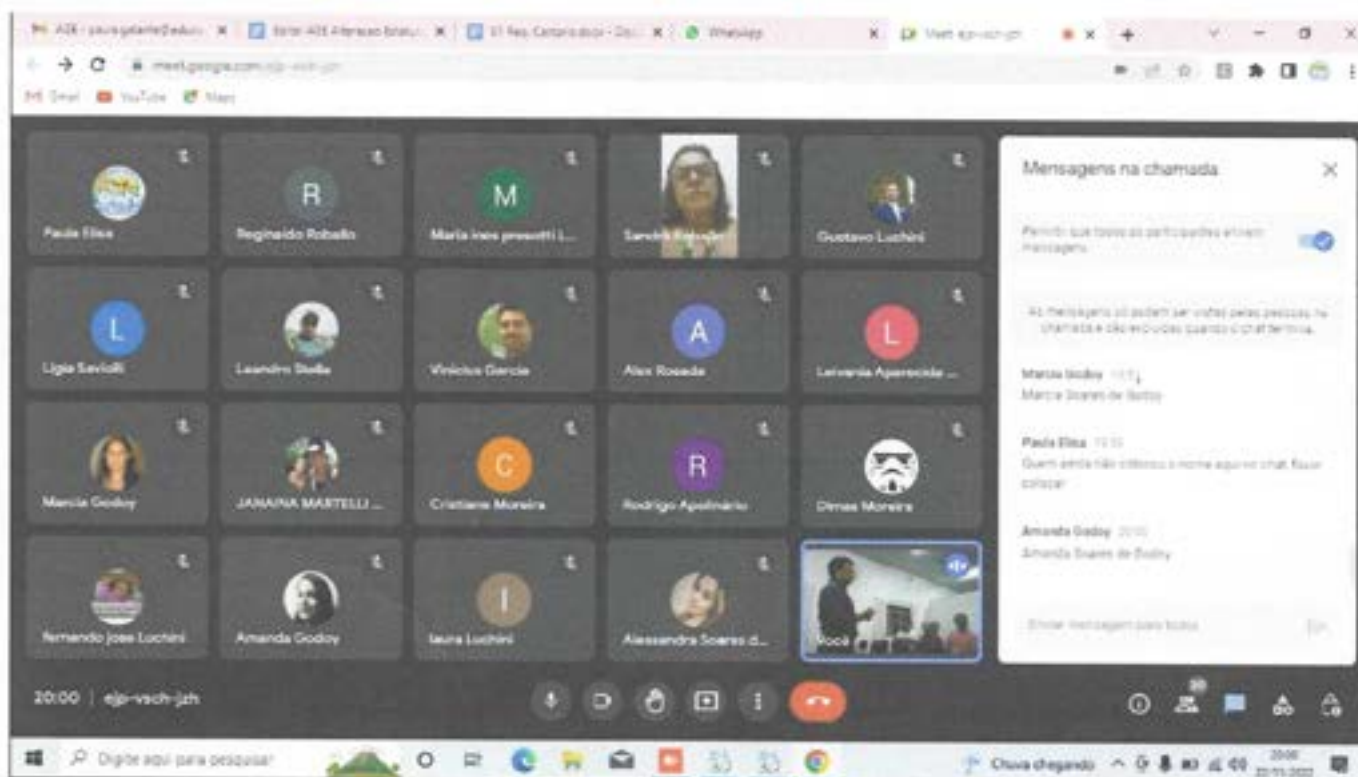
WhatsApp

Meet

meet.google.com/ejp-vsch-jzh

Gmail YouTube Maps

Paula Elisa

Reginaldo Robello

Maria ines presotti l...

Sandra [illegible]

Gustavo Luchini

Ligia Saviolli

Leandro Stella

Vinicius Garcia

Alex Rosada

Leivania Aparecida ...

Marcia Godoy

JANAINA MARTELLI ...

Cristiane Moreira

Rodrigo Apolinário

Dimas Moreira

fernando jose Luchini

Amanda Godoy

laura Luchini

Alessandra Soares d...

Você

Mensagens na chamada

Permitir que todos os participantes enviem mensagens

As mensagens só podem ser vistas pelas pessoas na chamada e são excluídas quando a chamada termina.

Marcia Godoy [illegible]
Marcia Soares de Godoy

Paula Elisa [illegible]
Quem ainda não colocou o nome aqui no chat, favor colocar

Amanda Godoy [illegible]
Amanda Soares de Godoy

Enviar mensagem para todos

20:00 | ejp-vsch-jzh

Digite aqui para pesquisar

Chuva chegando